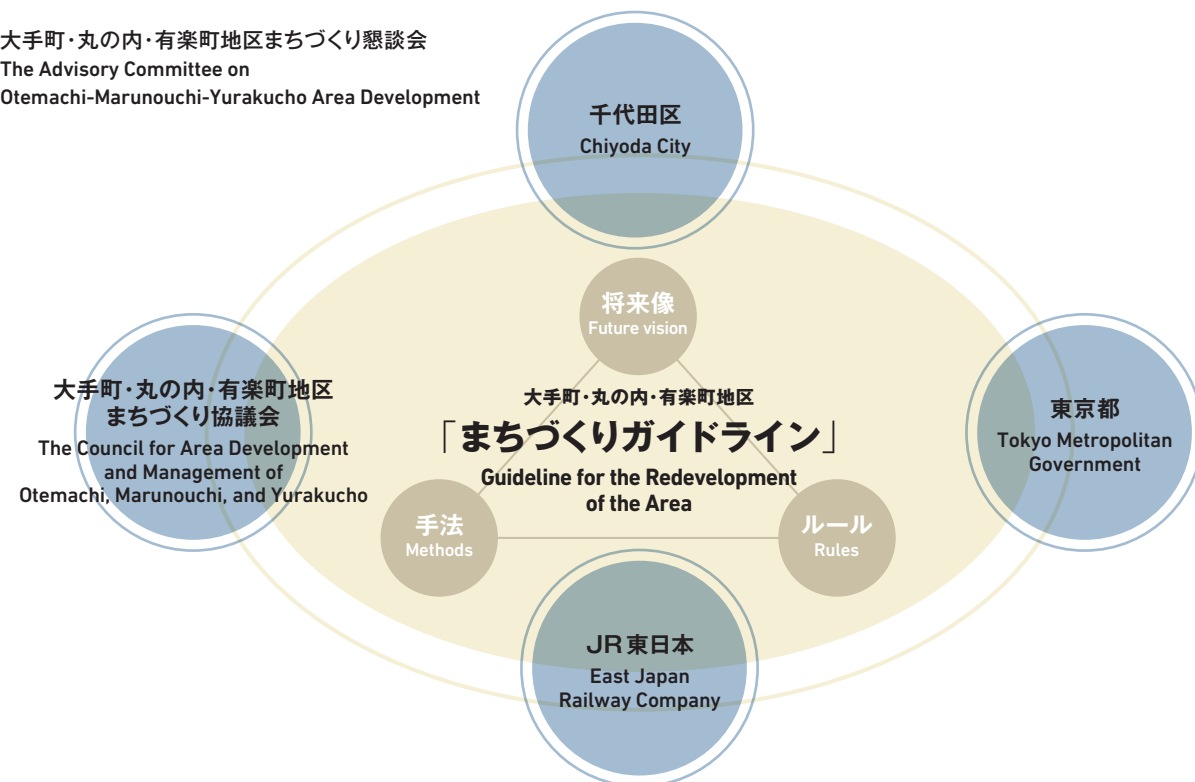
大手町・丸の内・有楽町地区まちづくり懇談会
The Advisory Committee on Otemachi-Marunouchi-Yurakucho Area Development

千代田区
Chiyoda City

将来像
Future vision

大手町・丸の内・有楽町地区
まちづくり協議会
The Council for Area Development and Management of Otemachi, Marunouchi, and Yurakucho

大手町・丸の内・有楽町地区
「まちづくりガイドライン」
Guideline for the Redevelopment of the Area

東京都
Tokyo Metropolitan Government

手法
Methods

ルール
Rules

JR東日本
East Japan Railway Company